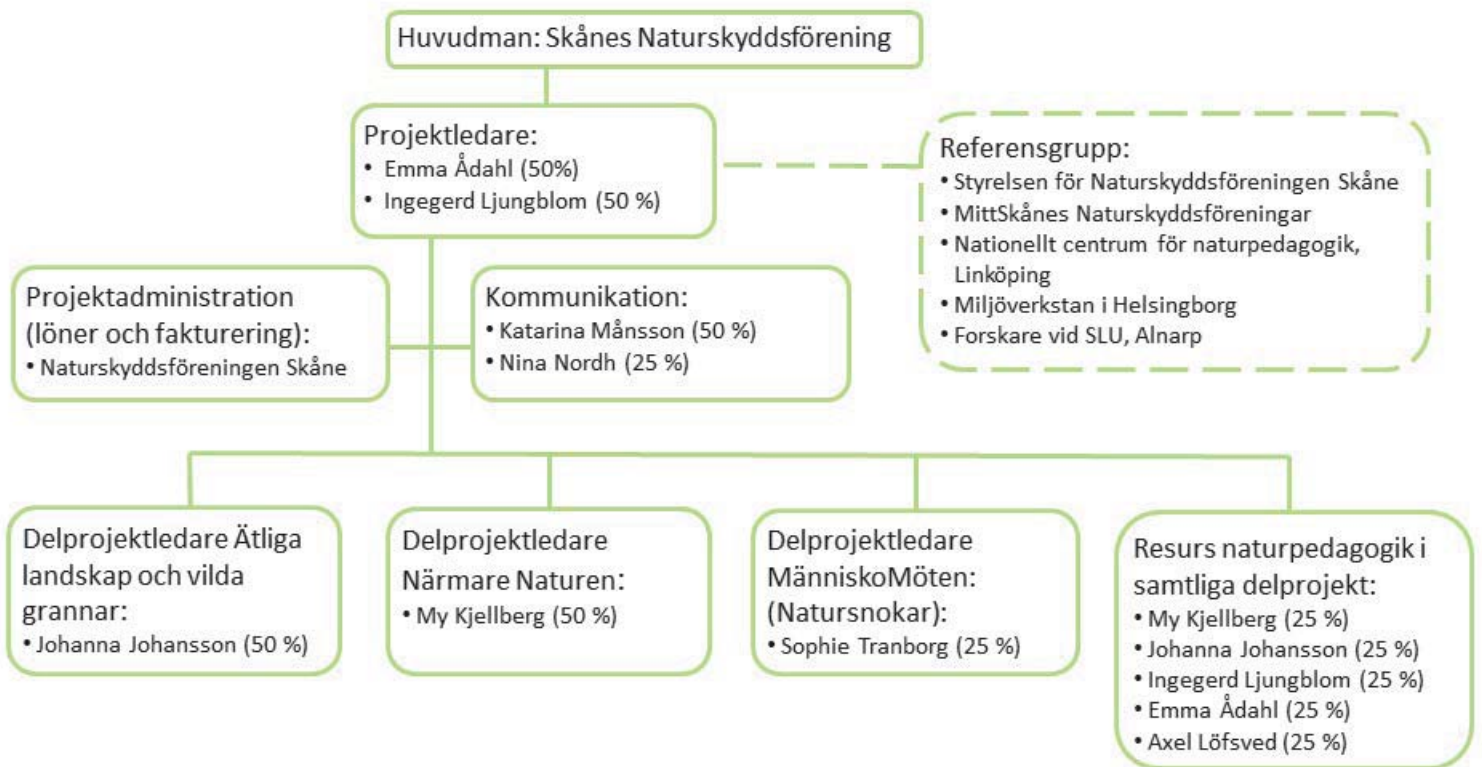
Huvudman: Skånes Naturskyddsförening

Projektledare:
• Emma Ådahl (50%)
• Ingegerd Ljungblom (50 %)

Referensgrupp:
• Styrelsen för Naturskyddsföreningen Skåne
• MittSkånes Naturskyddsföreningar
• Nationellt centrum för naturpedagogik, Linköping
• Miljöverkstan i Helsingborg
• Forskare vid SLU, Alnarp

Projektadministration (löner och fakturering):
• Naturskyddsföreningen Skåne

Kommunikation:
• Katarina Månsson (50 %)
• Nina Nordh (25 %)

Delprojektledare Ätliga landskap och vilda grannar:
• Johanna Johansson (50 %)

Delprojektledare Närmare Naturen:
• My Kjellberg (50 %)

Delprojektledare MänniskoMöten: (Natursnokar):
• Sophie Tranborg (25 %)

Resurs naturpedagogik i samtliga delprojekt:
• My Kjellberg (25 %)
• Johanna Johansson (25 %)
• Ingegerd Ljungblom (25 %)
• Emma Ådahl (25 %)
• Axel Löfsved (25 %)